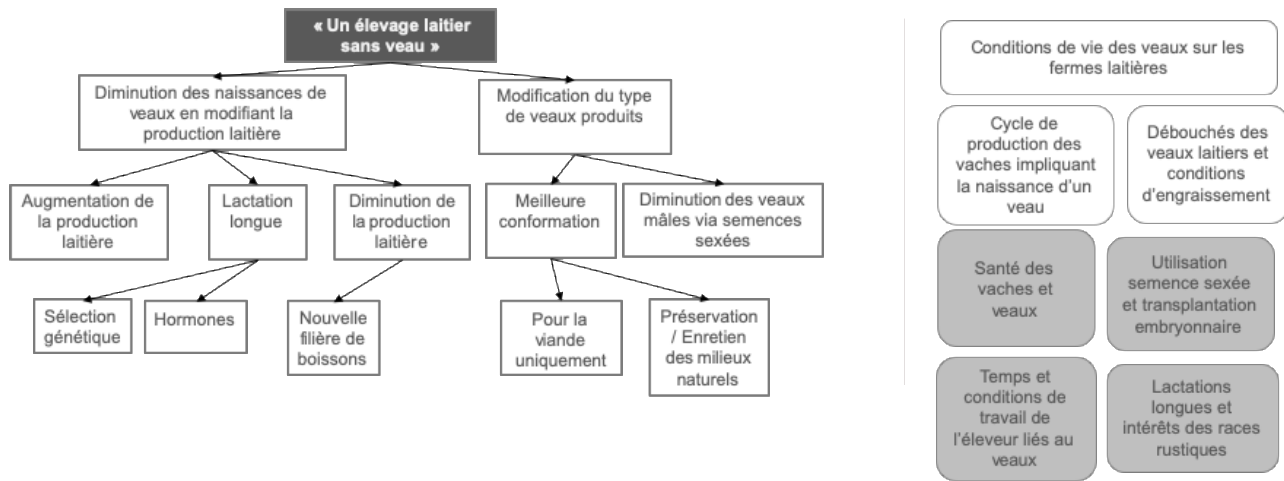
« Un élevage laitier sans veau »

Diminution des naissances de veaux en modifiant la production laitière

Modification du type de veaux produits

Augmentation de la production laitière

Lactation longue

Diminution de la production laitière

Meilleure conformation

Diminution des veaux mâles via semences sexées

Sélection génétique

Hormones

Nouvelle filière de boissons

Pour la viande uniquement

Préservation / Enretien des milieux naturels

Conditions de vie des veaux sur les fermes laitières

Cycle de production des vaches impliquant la naissance d'un veau

Débouchés des veaux laitiers et conditions d'engraissement

Santé des vaches et veaux

Utilisation semence sexée et transplantation embryonnaire

Temps et conditions de travail de l'éleveur liés au veaux

Lactations longues et intérêts des races rustiques